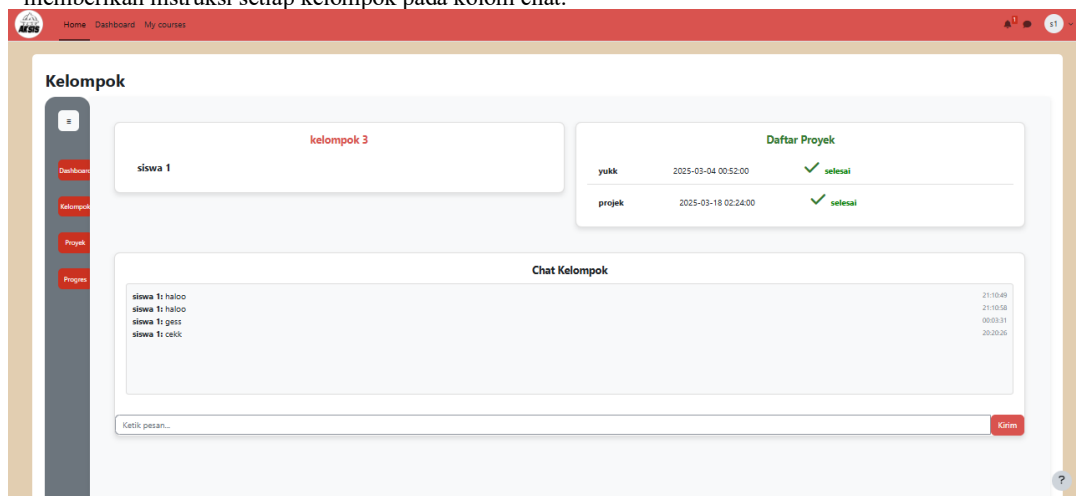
memberikan instruksi setiap kelompok pada kolom chat.

AKSIS

Home Dashboard My courses

s1

Kelompok

≡

Dashboard

Kelompok

Proyek

Progres

kelompok 3

siswa 1

Daftar Proyek

| yukk | 2025-03-04 00:52:00 | selesai |
|---|---|---|
| projek | 2025-03-18 02:24:00 | selesai |

Chat Kelompok

siswa 1: haloo 21:10:49
siswa 1: haloo 21:10:58
siswa 1: gess 00:03:31
siswa 1: cekk 20:20:26

Ketik pesan...

Kirim

?